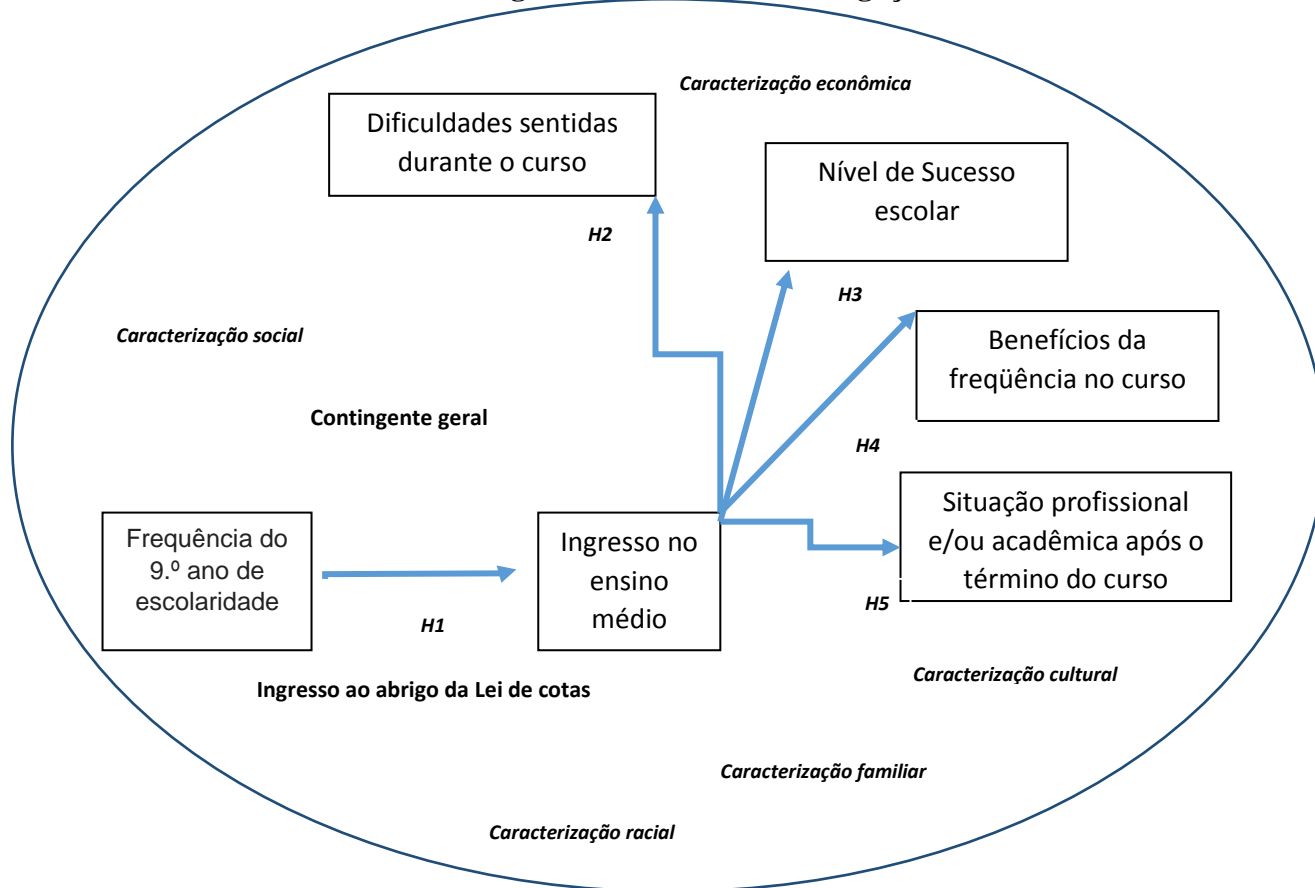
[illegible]

Caracterização econômica

Dificuldades sentidas durante o curso

Nível de Sucesso escolar

H2

H3

Caracterização social

Benefícios da freqüência no curso

Contingente geral

H4

Frequência do 9.º ano de escolaridade

Ingresso no ensino médio

Situação profissional e/ou acadêmica após o término do curso

H5

H1

Caracterização cultural

Ingresso ao abrigo da Lei de cotas

Caracterização familiar

Caracterização racial